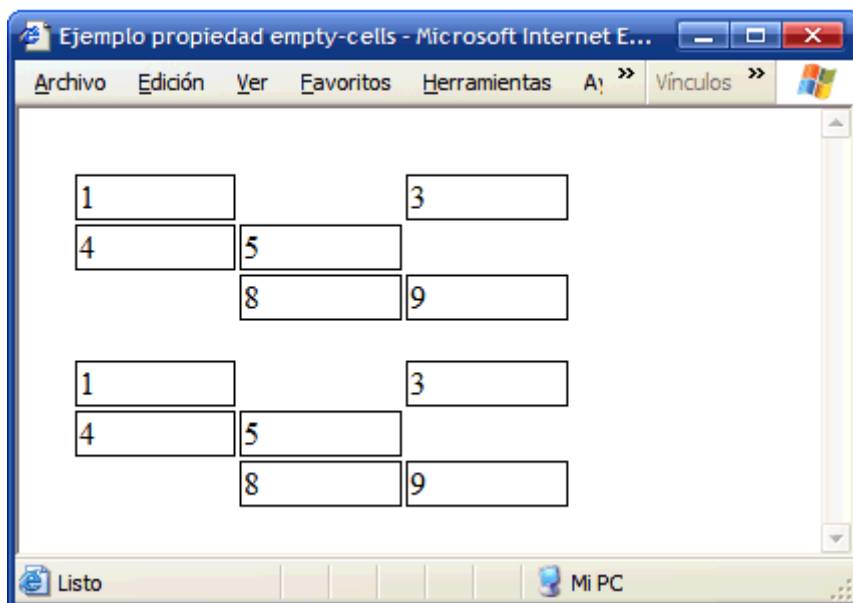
Ejemplo propiedad empty-cells - Microsoft Internet E...

Archivo Edición Ver Favoritos Herramientas A» Vínculos »

| 1 |  | 3 |
|---|---|---|
| 4 | 5 |  |
|  | 8 | 9 |

| 1 |  | 3 |
|---|---|---|
| 4 | 5 |  |
|  | 8 | 9 |

Listo Mi PC